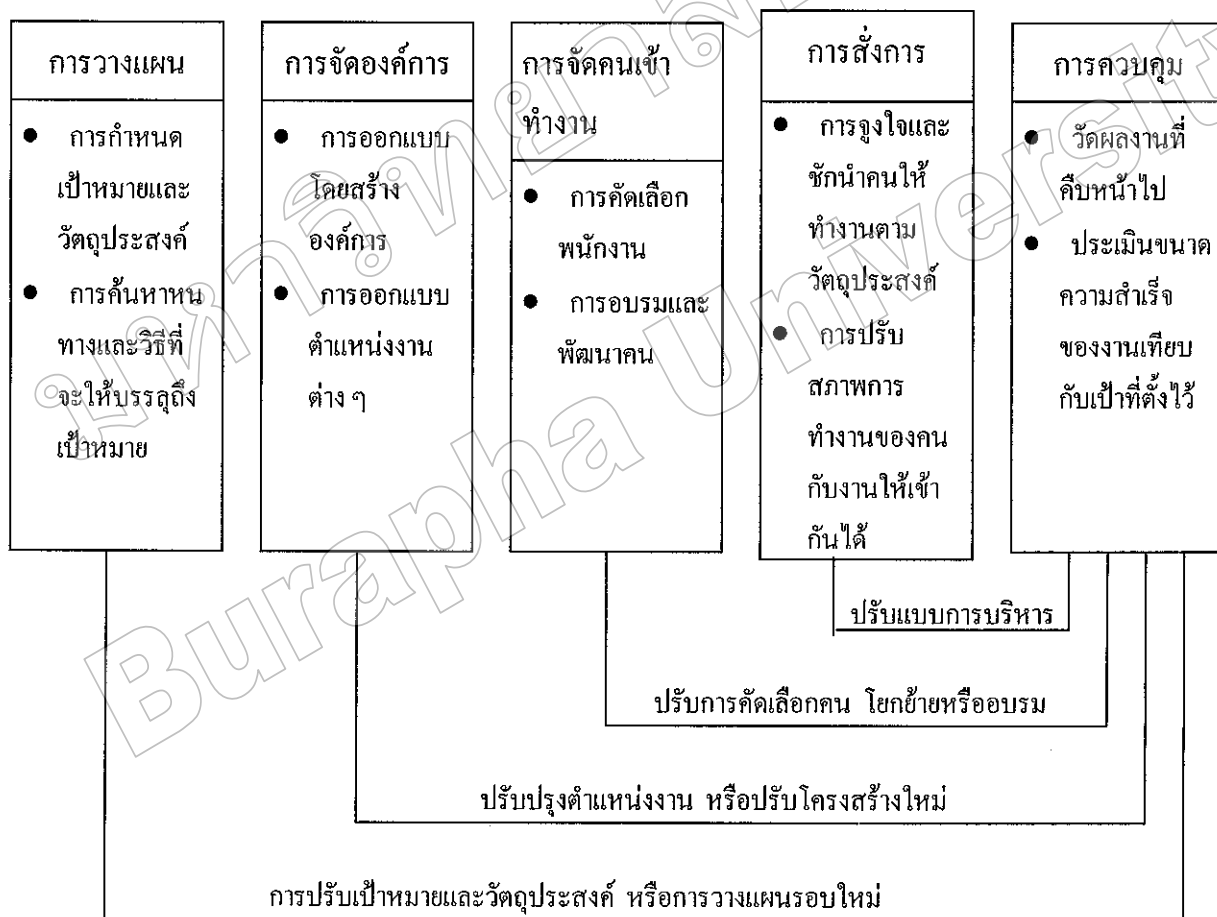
การวางแผน

- การกำหนดเป้าหมายและวัตถุประสงค์
- การค้นหาหนทางและวิธีที่จะให้บรรลุถึงเป้าหมาย

การจัดองค์การ

- การออกแบบโดยสร้างองค์การ
- การออกแบบตำแหน่งงานต่าง ๆ

การจัดคนเข้าทำงาน

- การคัดเลือกพนักงาน
- การอบรมและพัฒนาคน

การสั่งการ

- การจูงใจและชักนำคนให้ทำงานตามวัตถุประสงค์
- การปรับสภาพการทำงานของคนกับงานให้เข้ากันได้

การควบคุม

- วัดผลงานที่คืบหน้าไป
- ประเมินขนาดความสำเร็จของงานเทียบกับเป้าที่ตั้งไว้

ปรับแบบการบริหาร

ปรับการคัดเลือกคน โยกย้ายหรืออบรม

ปรับปรุงตำแหน่งงาน หรือปรับโครงสร้างใหม่

การปรับเป้าหมายและวัตถุประสงค์ หรือการวางแผนรอบใหม่

Burapha University